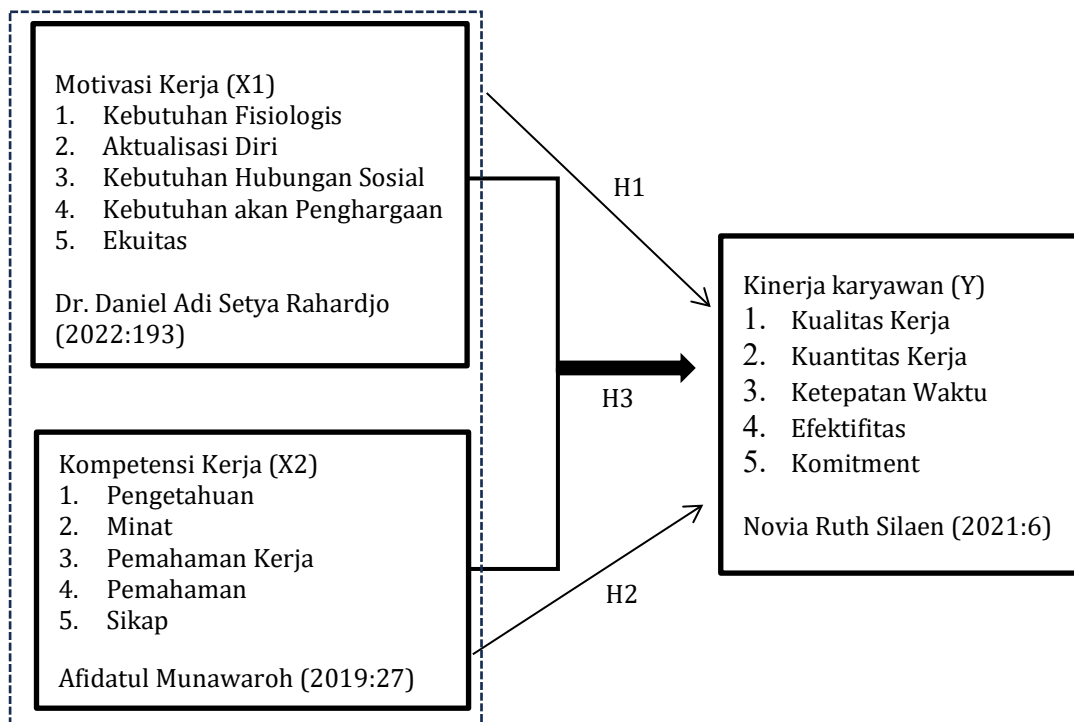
Motivasi Kerja (X1)
1. Kebutuhan Fisiologis
2. Aktualisasi Diri
3. Kebutuhan Hubungan Sosial
4. Kebutuhan akan Penghargaan
5. Ekuitas

Dr. Daniel Adi Setya Rahardjo (2022:193)

H1

H3

H2

Kinerja karyawan (Y)
1. Kualitas Kerja
2. Kuantitas Kerja
3. Ketepatan Waktu
4. Efektifitas
5. Komitment

Novia Ruth Silaen (2021:6)

Kompetensi Kerja (X2)
1. Pengetahuan
2. Minat
3. Pemahaman Kerja
4. Pemahaman
5. Sikap

Afidatul Munawaroh (2019:27)